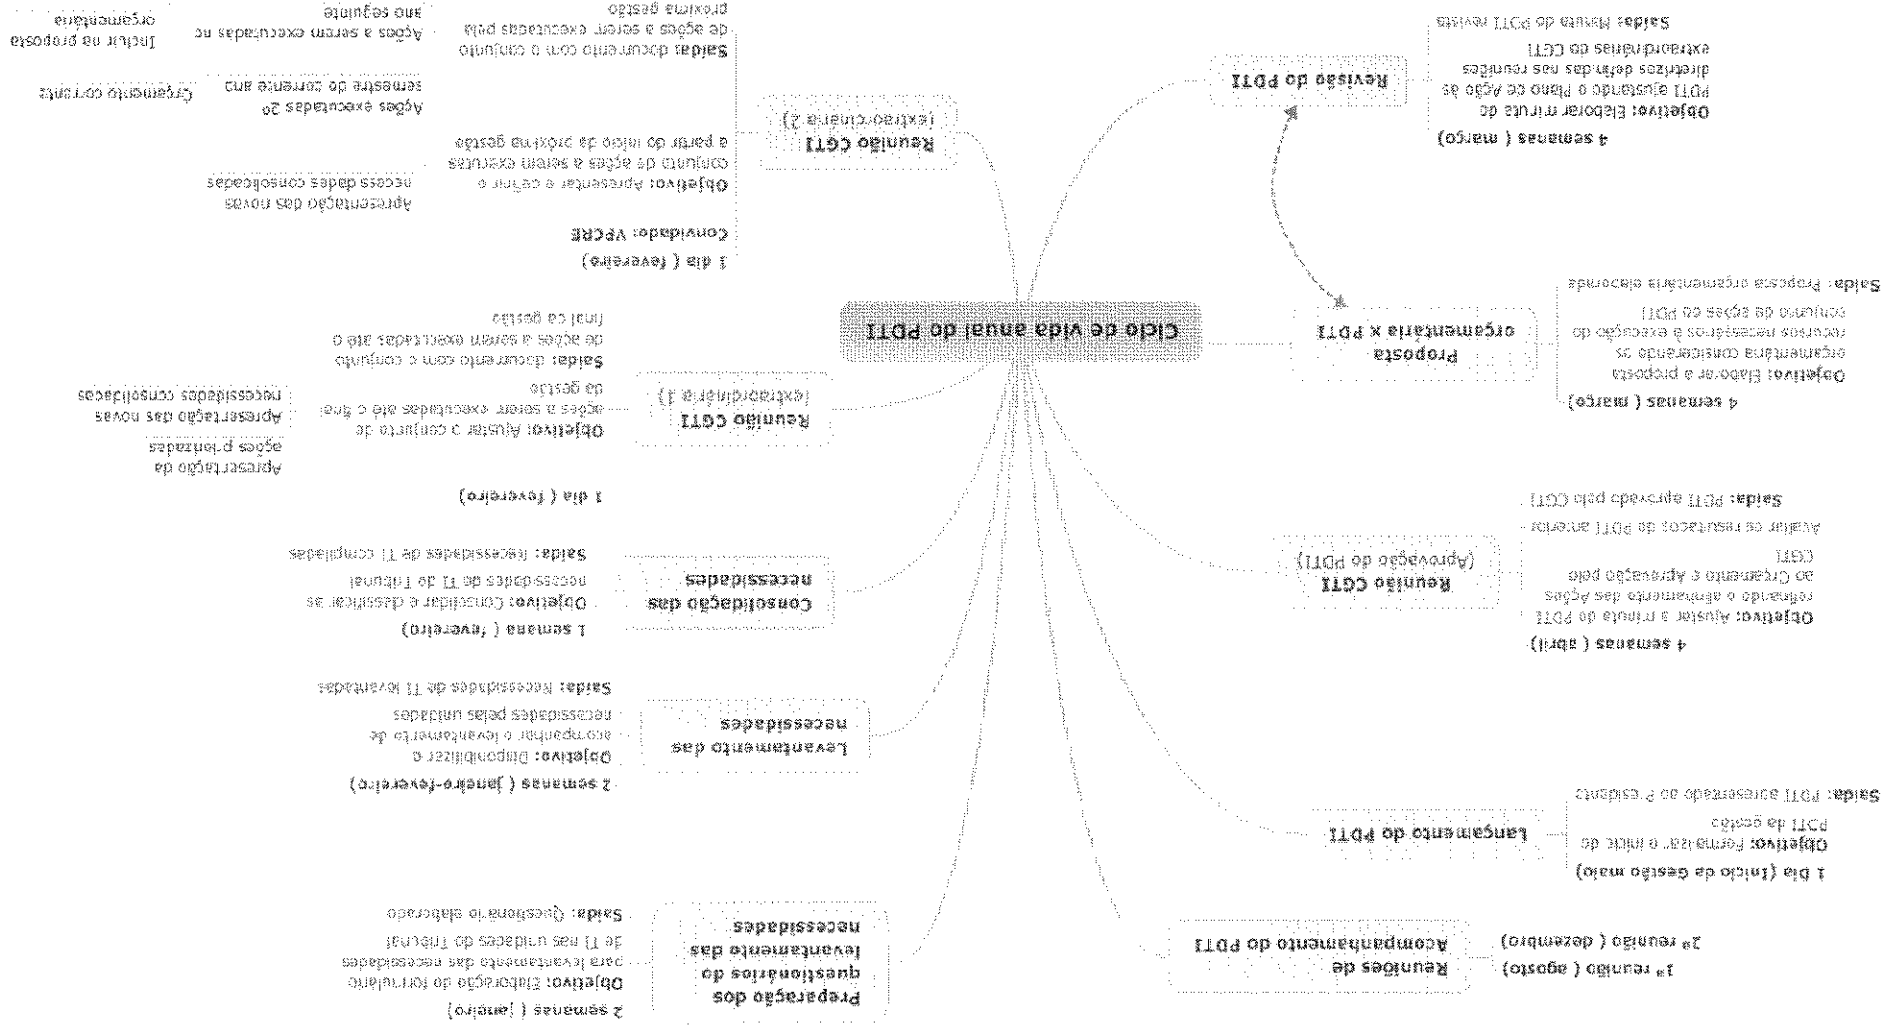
Ciclo de vida anual do PDTI

Revisão do PDTI
4 semanas ( março)
Objetivo: Elaborar minuta do PDTI ajustando o Plano de Ação às diretrizes definidas nas reuniões extraordinárias do CGTI
Saída: Minuta do PDTI revista

Proposta orçamentária x PDTI
4 semanas ( março)
Objetivo: Elaborar a proposta orçamentária considerando os recursos necessários à execução do conjunto de ações do PDTI
Saída: Proposta orçamentária elaborada

Reunião CGTI (Aprovação do PDTI)
4 semanas ( abril)
Objetivo: Ajustar a minuta do PDTI refletindo o alinhamento das Ações ao Orçamento e Aprovação pelo CGTI
Avaliar os resultados do PDTI anterior
Saída: PDTI aprovado pelo CGTI

Lançamento do PDTI
1 Dia (Início da Gestão maio)
Objetivo: Formalizar o início do PDTI da gestão
Saída: PDTI apresentado ao Pleno

Reuniões de Acompanhamento do PDTI
1ª reunião ( agosto)
2ª reunião ( dezembro)

Reunião CGTI (extraordinária 2)
1 dia ( fevereiro)
Convidado: VPCRE
Objetivo: Apresentar e definir o conjunto de ações a serem executas a partir do início da próxima gestão
Apresentação das novas necessidades consolidadas
Saída: documento com o conjunto de ações a serem executadas pela próxima gestão
Ações executadas 2º semestre do corrente ano
Orçamento corrente
Ações a serem executadas no ano seguinte
Incluir na proposta orçamentária

Reunião CGTI (extraordinária 1)
1 dia ( fevereiro)
Objetivo: Ajustar o conjunto de ações a serem executadas até o final da gestão
Apresentação da ações priorizadas
Apresentação das novas necessidades consolidadas
Saída: documento com o conjunto de ações a serem executadas até o final da gestão

Consolidação das necessidades
1 semana ( fevereiro)
Objetivo: Consolidar e classificar as necessidades de TI do Tribunal
Saída: Necessidades de TI compiladas

Levantamento das necessidades
2 semanas ( janeiro-fevereiro)
Objetivo: Disponibilizar e acompanhar o levantamento de necessidades pelas unidades
Saída: Necessidades de TI levantadas

Preparação dos questionários do levantamento das necessidades
2 semanas ( janeiro)
Objetivo: Elaboração do formulário para levantamento das necessidades de TI nas unidades do Tribunal
Saída: Questionário elaborado